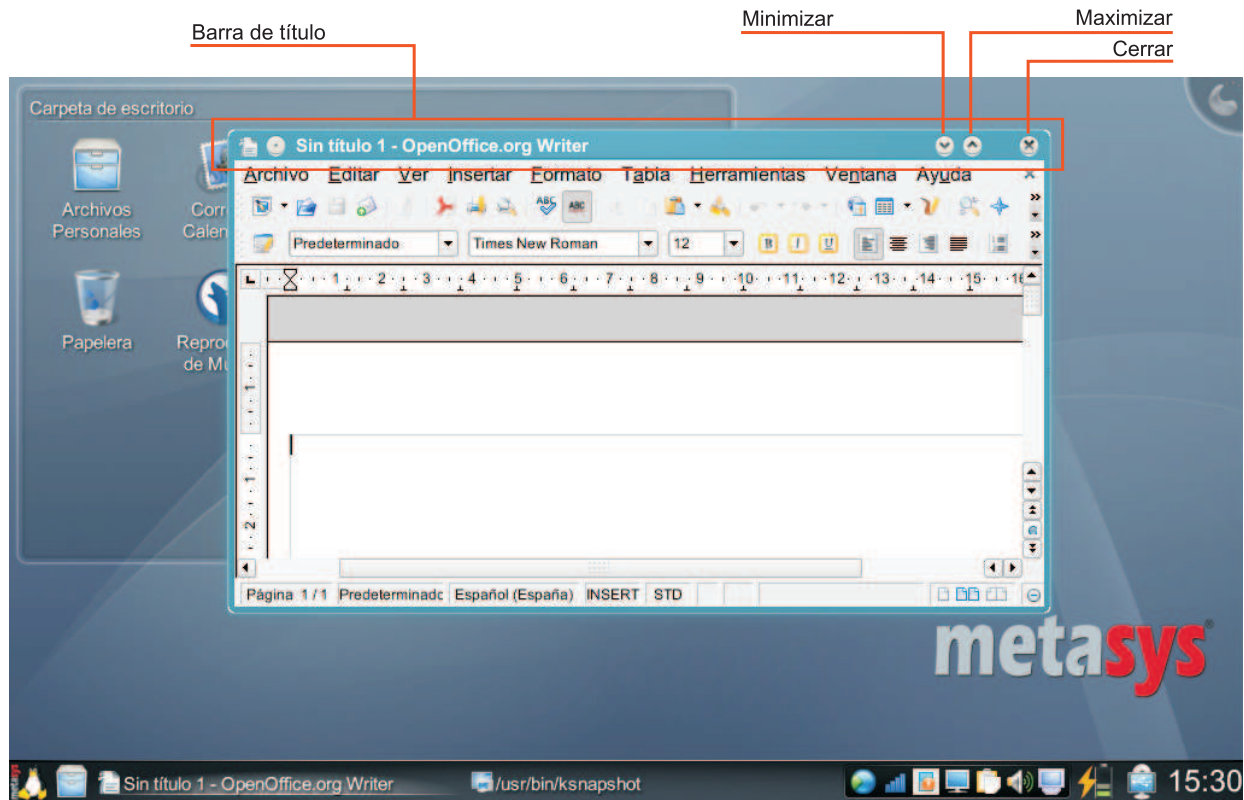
Barra de título

Minimizar

Maximizar

Cerrar

Carpeta de escritorio

Archivos Personales

Corr Calen

Papelera

Repro de Mu

Sin título 1 - OpenOffice.org Writer

Archivo Editar Ver Insertar Formato Tabla Herramientas Ventana Ayuda

Predeterminado

Times New Roman

12

Página 1 / 1 Predeterminado Español (España) INSERT STD

metasys

Sin título 1 - OpenOffice.org Writer

/usr/bin/ksnapshot

15:30